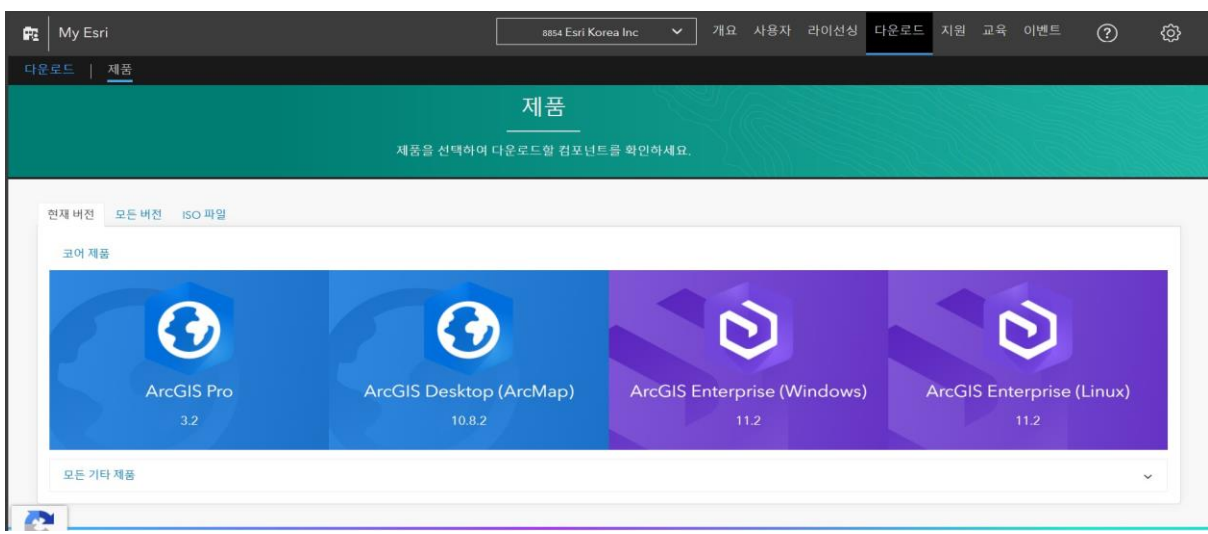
My Esri

8854 Esri Korea Inc

개요 사용자 라이선싱 다운로드 지원 교육 이벤트

다운로드 | 제품

제품

제품을 선택하여 다운로드할 컴포넌트를 확인하세요.

현재 버전 모든 버전 ISO 파일

코어 제품

ArcGIS Pro
3.2

ArcGIS Desktop (ArcMap)
10.8.2

ArcGIS Enterprise (Windows)
11.2

ArcGIS Enterprise (Linux)
11.2

모든 기타 제품